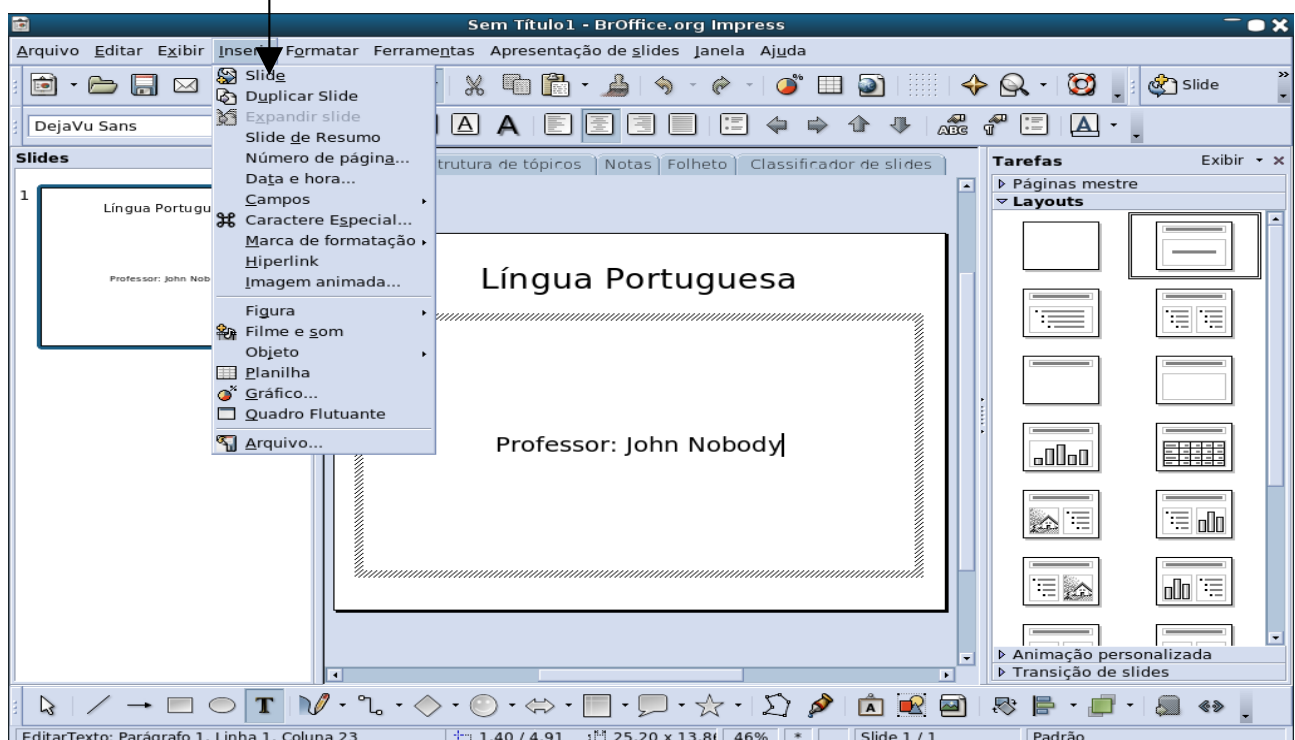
Sem Título1 - BrOffice.org Impress

Arquivo Editar Exibir Inserir Formatar Ferramentas Apresentação de slides Janela Ajuda

Slide

DejaVu Sans

Slides

1

Língua Portugu

Professor: John Nob

Slide
Duplicar Slide
Expandir slide
Slide de Resumo
Número de página...
Data e hora...
Campos
Caractere Especial...
Marca de formatação
Hiperlink
Imagem animada...
Figura
Filme e som
Objeto
Planilha
Gráfico...
Quadro Flutuante
Arquivo...

trutura de tópicos | Notas | Folheto | Classificador de slides

Língua Portuguesa

Professor: John Nobody

Tarefas Exibir
▹ Páginas mestre
▿ Layouts
▹ Animação personalizada
▹ Transição de slides

EditarTexto: Parágrafo 1, Linha 1, Coluna 23 | 1,40 / 4,91 | 25,20 x 13,8 | 46% | * | Slide 1 / 1 | Padrão